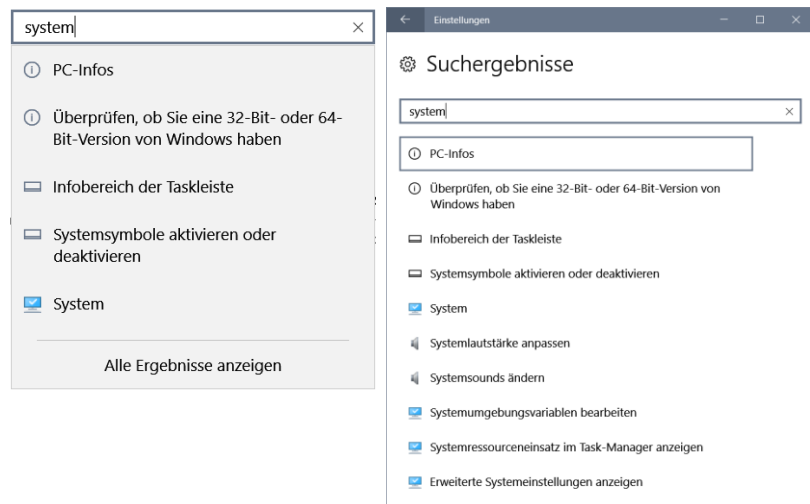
system

PC-Infos

Überprüfen, ob Sie eine 32-Bit- oder 64-Bit-Version von Windows haben

Infobereich der Taskleiste

Systemsymbole aktivieren oder deaktivieren

System

Alle Ergebnisse anzeigen

Einstellungen

Suchergebnisse

system

PC-Infos

Überprüfen, ob Sie eine 32-Bit- oder 64-Bit-Version von Windows haben

Infobereich der Taskleiste

Systemsymbole aktivieren oder deaktivieren

System

Systemlautstärke anpassen

Systemsounds ändern

Systemumgebungsvariablen bearbeiten

Systemressourceneinsatz im Task-Manager anzeigen

Erweiterte Systemeinstellungen anzeigen